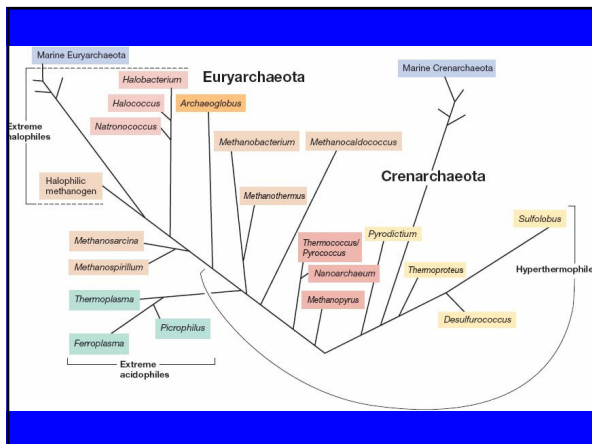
Marine Euryarchaeota

Euryarchaeota

Halobacterium

Halococcus

Archaeoglobus

Natronococcus

Extreme halophiles

Halophilic methanogen

Methanobacterium

Methanocaldococcus

Methanothermus

Marine Crenarchaeota

Crenarchaeota

Methanosarcina

Methanospirillum

Thermoplasma

Ferroplasma

Picrophilus

Extreme acidophiles

Thermococcus/ Pyrococcus

Nanoarchaeum

Methanopyrus

Pyrodictium

Thermoproteus

Desulfurococcus

Sulfolobus

Hyperthermophiles